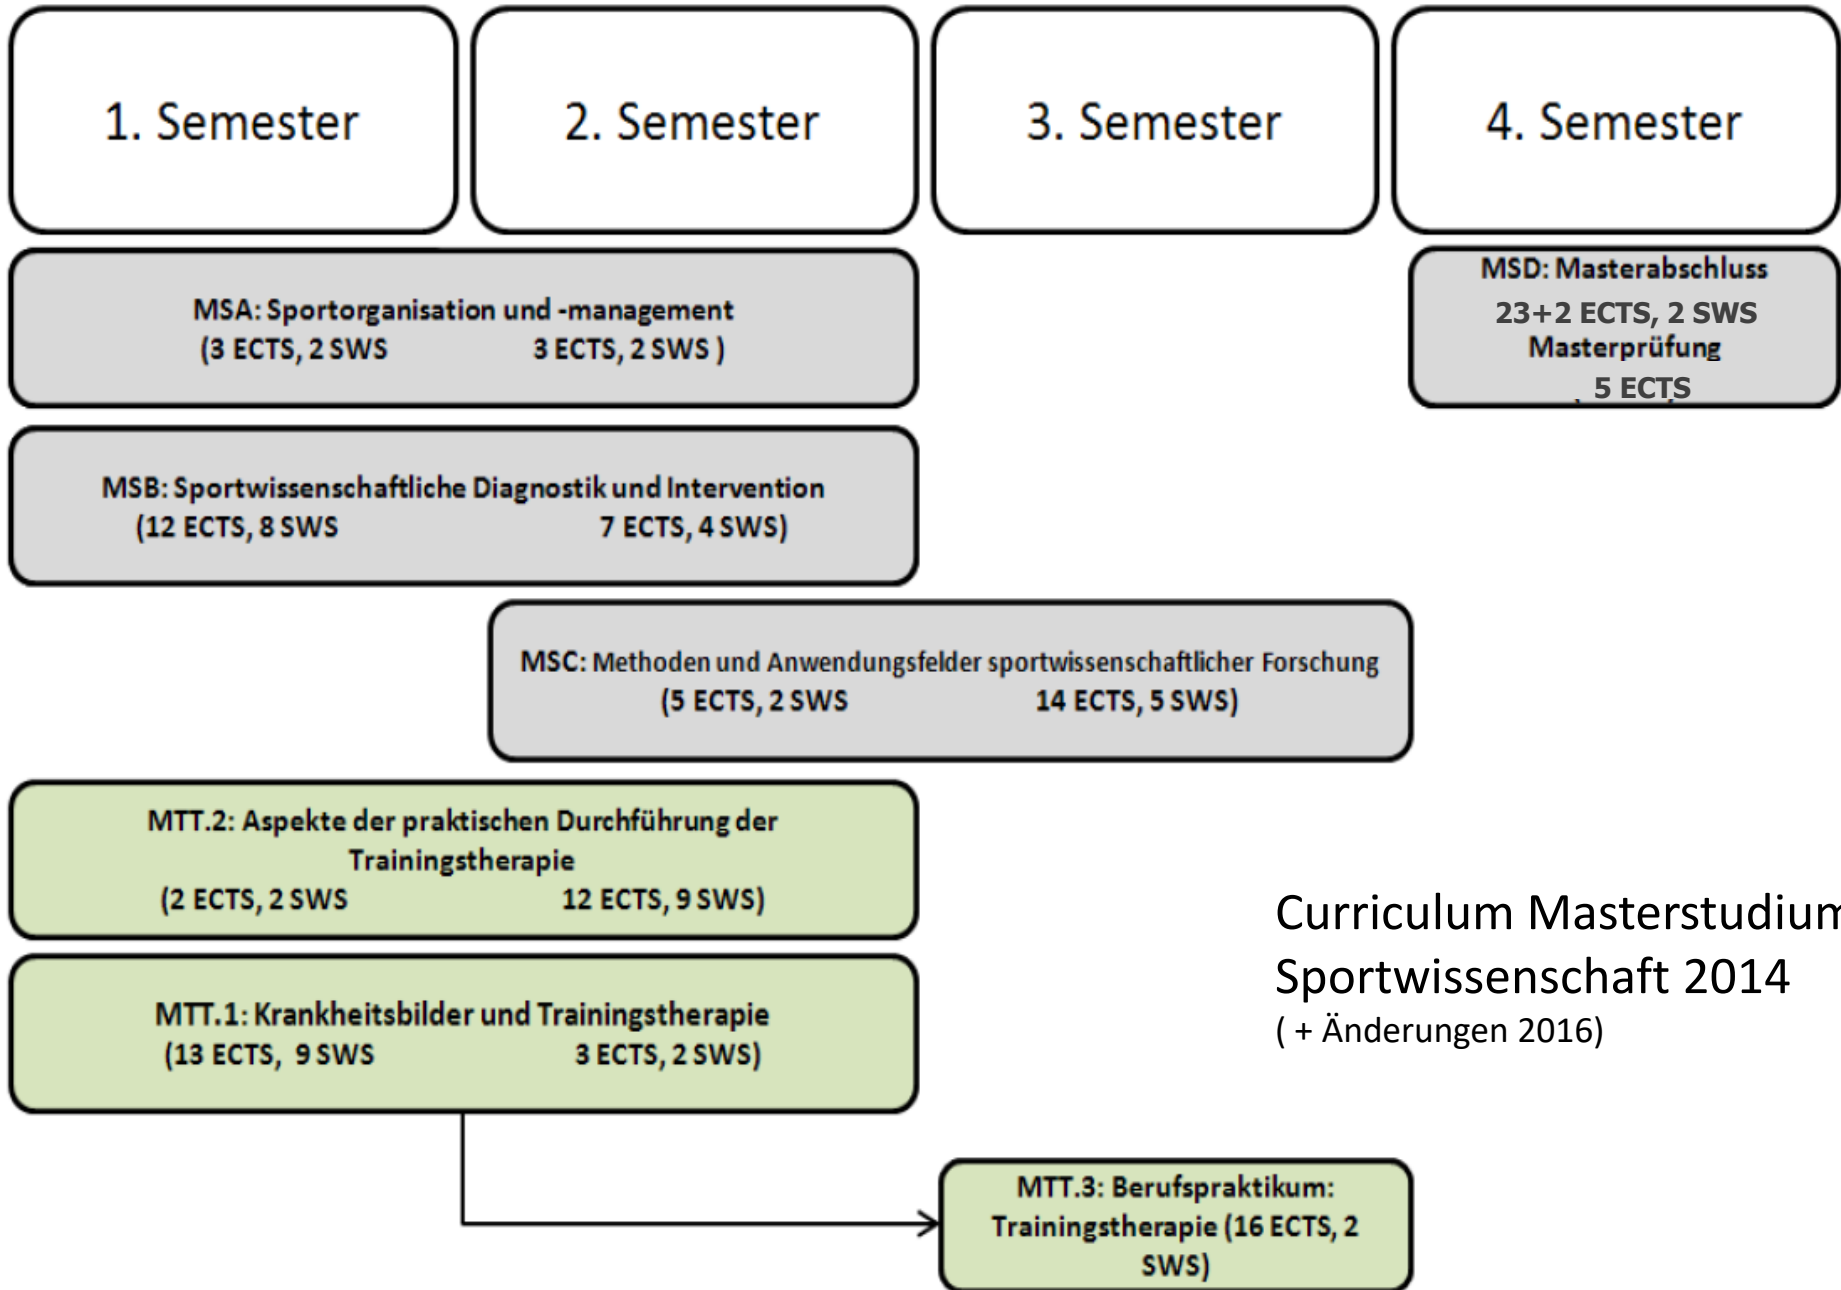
1. Semester

2. Semester

3. Semester

4. Semester

MSA: Sportorganisation und -management
(3 ECTS, 2 SWS 3 ECTS, 2 SWS )

MSD: Masterabschluss
23+2 ECTS, 2 SWS
Masterprüfung
5 ECTS

MSB: Sportwissenschaftliche Diagnostik und Intervention
(12 ECTS, 8 SWS 7 ECTS, 4 SWS)

MSC: Methoden und Anwendungsfelder sportwissenschaftlicher Forschung
(5 ECTS, 2 SWS 14 ECTS, 5 SWS)

MTT.2: Aspekte der praktischen Durchführung der Trainingstherapie
(2 ECTS, 2 SWS 12 ECTS, 9 SWS)

Curriculum Masterstudium
Sportwissenschaft 2014
( + Änderungen 2016)

MTT.1: Krankheitsbilder und Trainingstherapie
(13 ECTS, 9 SWS 3 ECTS, 2 SWS)

MTT.3: Berufspraktikum: Trainingstherapie (16 ECTS, 2 SWS)